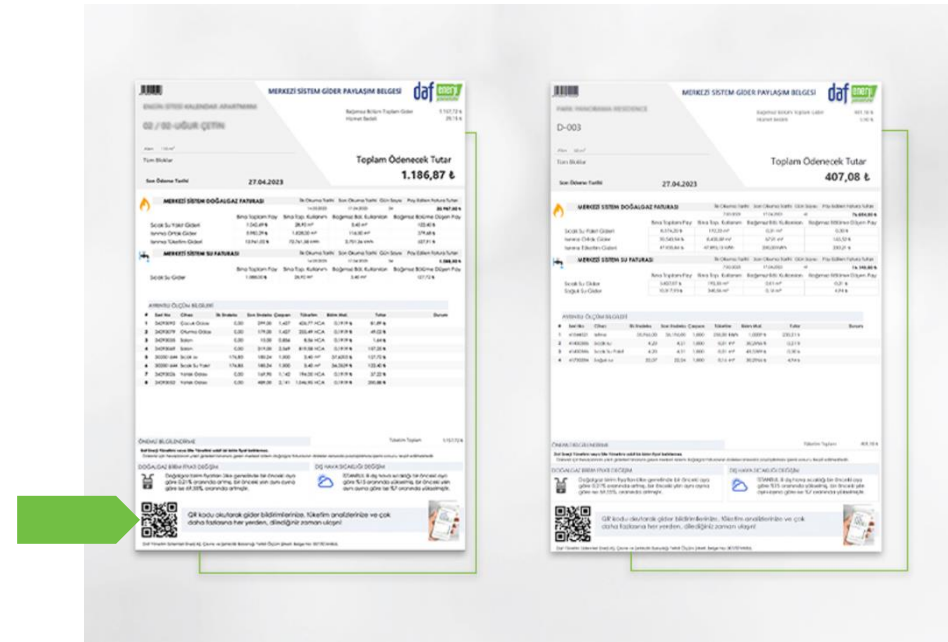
MERKEZİ SİSTEM GİDER PAYLAŞIM BELGESİ
daf enerji

02 / 02-UĞUR ÇETİN

Tüm Bloklar
Toplam Ödenecek Tutar
1.186,87 ₺
Son Ödeme Tarihi 27.04.2023

MERKEZİ SİSTEM DOĞALGAZ FATURASI

MERKEZİ SİSTEM SU FATURASI

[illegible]

ÖNEMLİ BİLGİLENDİRME

DOĞALGAZ BİRİM FİYATI DEĞİŞİMİ

DIŞ HAVA SICAKLIĞI DEĞİŞİMİ

QR kodu okutarak gider bildirimlerinize, tüketim analizlerinize ve çok daha fazlasına her yerden, dilediğiniz zaman ulaşın!

MERKEZİ SİSTEM GİDER PAYLAŞIM BELGESİ
daf enerji

D-003

Tüm Bloklar
Toplam Ödenecek Tutar
407,08 ₺
Son Ödeme Tarihi 27.04.2023

MERKEZİ SİSTEM DOĞALGAZ FATURASI

MERKEZİ SİSTEM SU FATURASI

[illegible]

ÖNEMLİ BİLGİLENDİRME

DOĞALGAZ BİRİM FİYATI DEĞİŞİMİ

DIŞ HAVA SICAKLIĞI DEĞİŞİMİ

QR kodu okutarak gider bildirimlerinize, tüketim analizlerinize ve çok daha fazlasına her yerden, dilediğiniz zaman ulaşın!